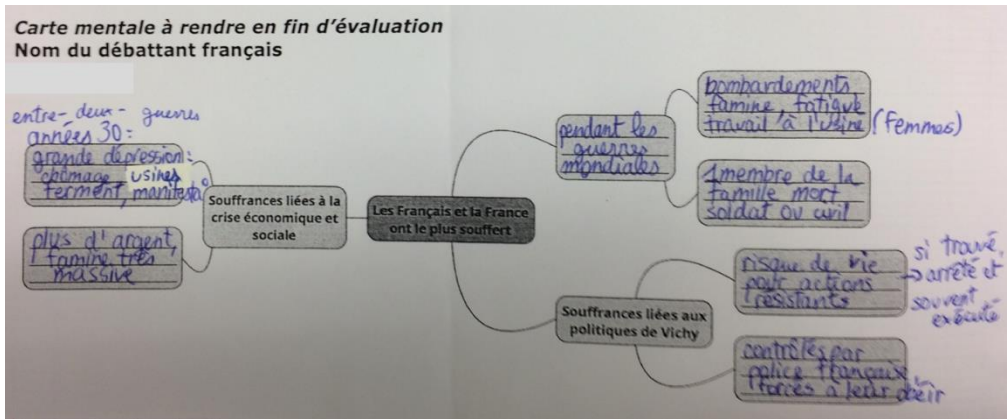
Carte mentale à rendre en fin d'évaluation
Nom du débattant français

Les Français et la France ont le plus souffert

Souffrances liées à la crise économique et sociale

entre-deux-guerres années 30 : grande dépression : chômage, usines ferment, manifesta°

plus d'argent, famine très massive

pendant les guerres mondiales

bombardements famine, fatigue travail à l'usine (Femmes)

1 membre de la famille mort soldat ou civil

Souffrances liées aux politiques de Vichy

risque de vie pour actions résistants → si trouvé, arrêté et souvent exécuté

contrôlés par police française, forcés à leur obéir